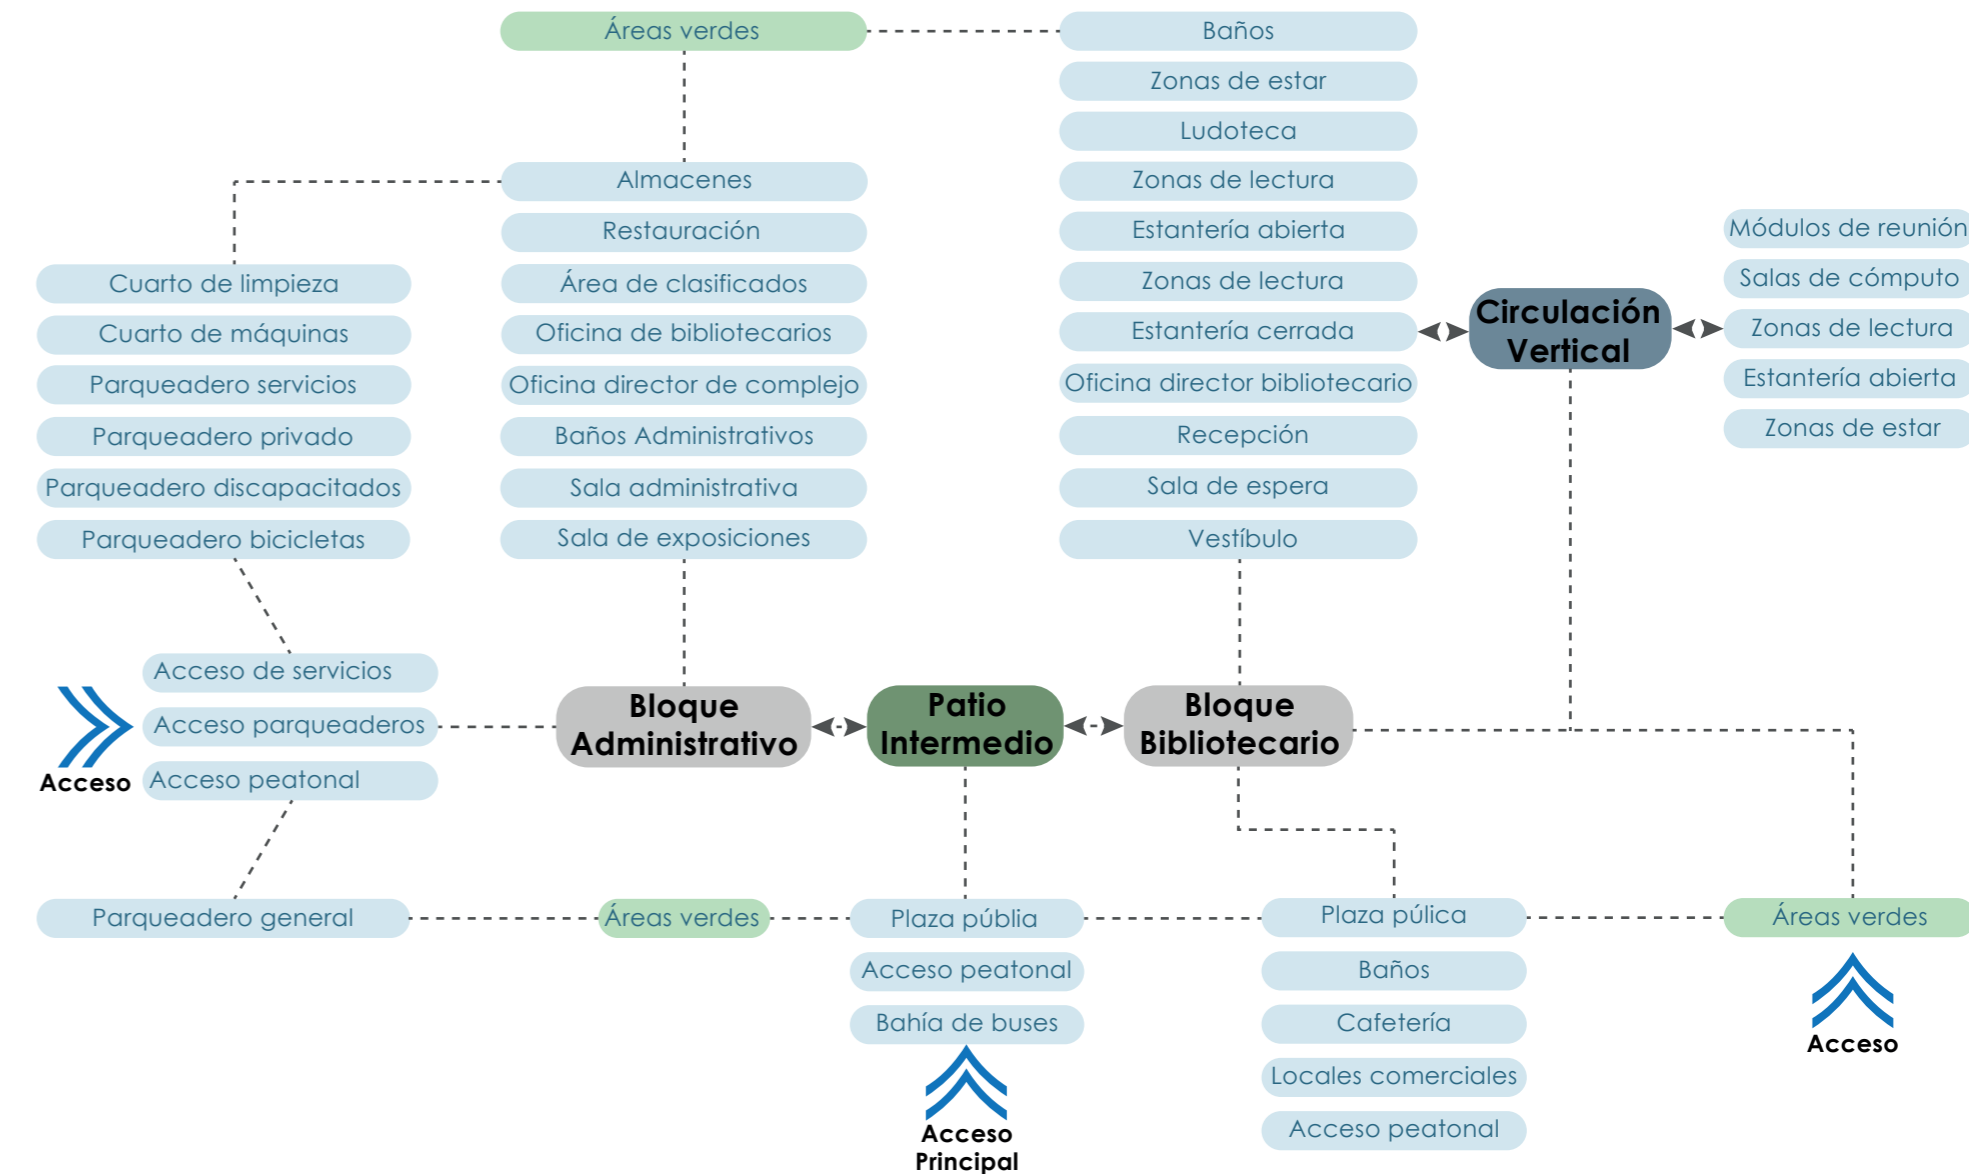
Áreas verdes

Almacenes
Restauración
Área de clasificados
Oficina de bibliotecarios
Oficina director de complejo
Baños Administrativos
Sala administrativa
Sala de exposiciones

Baños
Zonas de estar
Ludoteca
Zonas de lectura
Estantería abierta
Zonas de lectura
Estantería cerrada
Oficina director bibliotecario
Recepción
Sala de espera
Vestíbulo

Módulos de reunión
Salas de cómputo
Zonas de lectura
Estantería abierta
Zonas de estar

Circulación Vertical

Cuarto de limpieza
Cuarto de máquinas
Parqueadero servicios
Parqueadero privado
Parqueadero discapacitados
Parqueadero bicicletas

Acceso de servicios
Acceso parqueaderos
Acceso peatonal
Acceso

Bloque Administrativo
Patio Intermedio
Bloque Bibliotecario

Parqueadero general
Áreas verdes
Plaza pública
Acceso peatonal
Bahía de buses
Acceso Principal

Plaza púlica
Baños
Cafetería
Locales comerciales
Acceso peatonal

Áreas verdes
Acceso